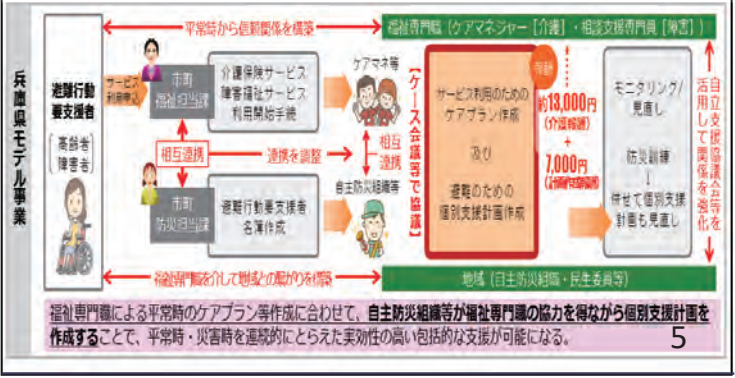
兵庫県モデル事業

平常時から信頼関係を構築

福祉専門職（ケアマネジャー［介護］・相談支援専門員［障害］）

避難行動要支援者

高齢者
障害者

サービス利用申込

市町福祉担当課

介護保険サービス
障害福祉サービス
利用開始手続

ケアマネ等

相互連携

連携を調整

相互連携

市町防災担当課

避難行動要支援者名簿作成

自主防災組織等

【ケース会議等で協議】

報酬

サービス利用のためのケアプラン作成

及び

避難のための個別支援計画作成

約13,000円
（介護報酬）
+
7,000円
［illegible］

モニタリング／見直し
↓
防災訓練
↓
併せて個別支援計画も見直し

自立支援協議会等を活用して関係を強化

福祉専門職を介して地域との繋がりを構築

地域（自主防災組織・民生委員等）

福祉専門職による平常時のケアプラン等作成に合わせて、自主防災組織等が福祉専門職の協力を得ながら個別支援計画を作成することで、平常時・災害時を連続的にとらえた実効性の高い包括的な支援が可能になる。

5